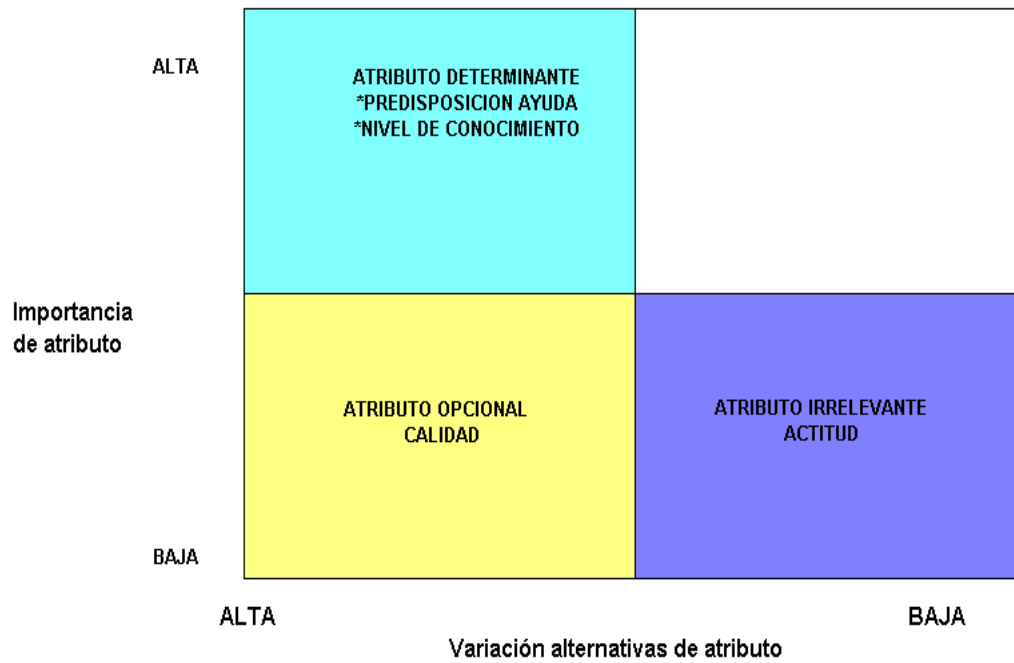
ALTA

ATRIBUTO DETERMINANTE
*PREDISPOSICION AYUDA
*NIVEL DE CONOCIMIENTO

Importancia de atributo

ATRIBUTO OPCIONAL
CALIDAD

ATRIBUTO IRRELEVANTE
ACTITUD

BAJA

ALTA

BAJA

Variación alternativas de atributo